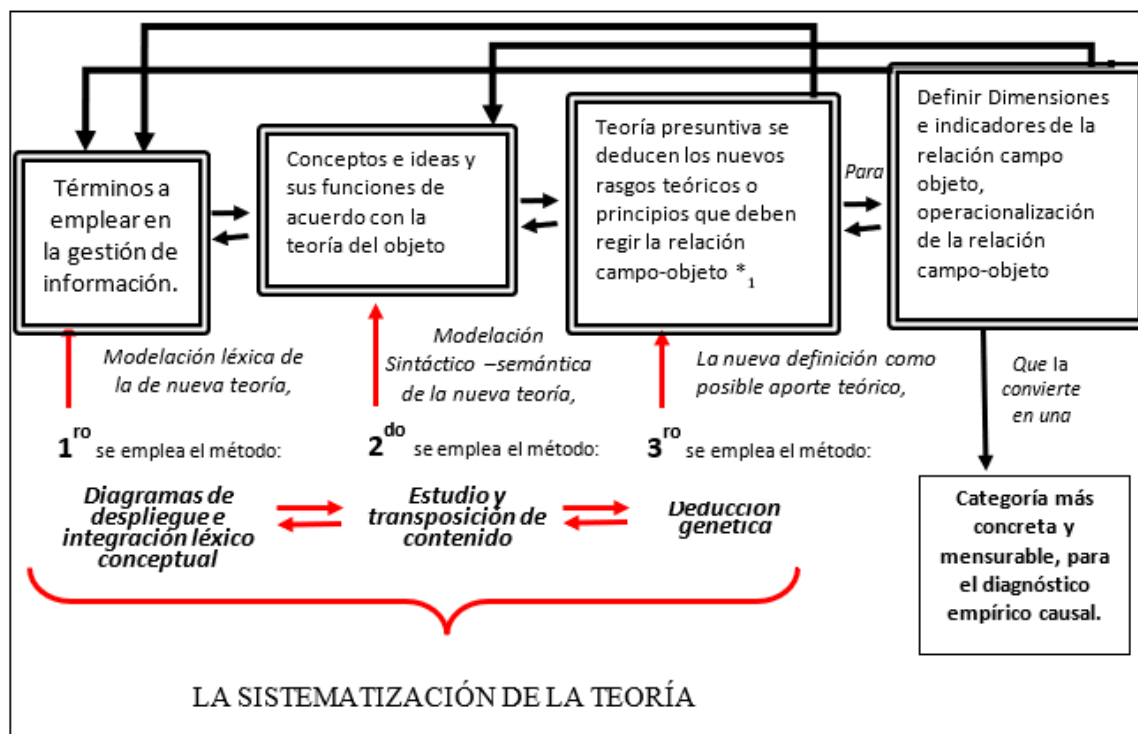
Términos a emplear en la gestión de información.

Conceptos e ideas y sus funciones de acuerdo con la teoría del objeto

Teoría presuntiva se deducen los nuevos rasgos teóricos o principios que deben regir la relación campo-objeto $*_1$

Para

Definir Dimensiones e indicadores de la relación campo objeto, operacionalización de la relación campo-objeto

Modelación léxica de la de nueva teoría,

Modelación Sintáctico –semántica de la nueva teoría,

La nueva definición como posible aporte teórico,

Que la convierte en una

$1^{ro}$ se emplea el método:

$2^{do}$ se emplea el método:

$3^{ro}$ se emplea el método:

Diagramas de despliegue e integración léxico conceptual

Estudio y transposición de contenido

Deducción genética

Categoría más concreta y mensurable, para el diagnóstico empírico causal.

LA SISTEMATIZACIÓN DE LA TEORÍA